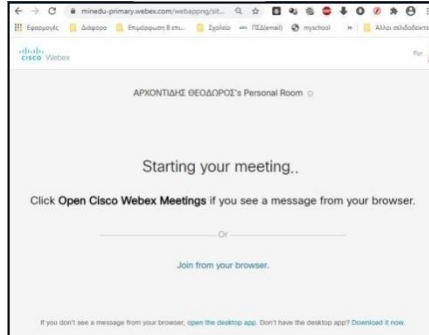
minedu-primary.webex.com/webappng/sit...

Εφαρμογές Διάφορα Επιμόρφωση Β επι... Σχολείο ΠΣΔ(email) myschool » Άλλοι σελιδοδείκτες

cisco Webex

ΑΡΧΟΝΤΙΔΗΣ ΘΕΟΔΩΡΟΣ's Personal Room

Starting your meeting..

Click Open Cisco Webex Meetings if you see a message from your browser.

Or

Join from your browser.

If you don't see a message from your browser, open the desktop app. Don't have the desktop app? Download it now.